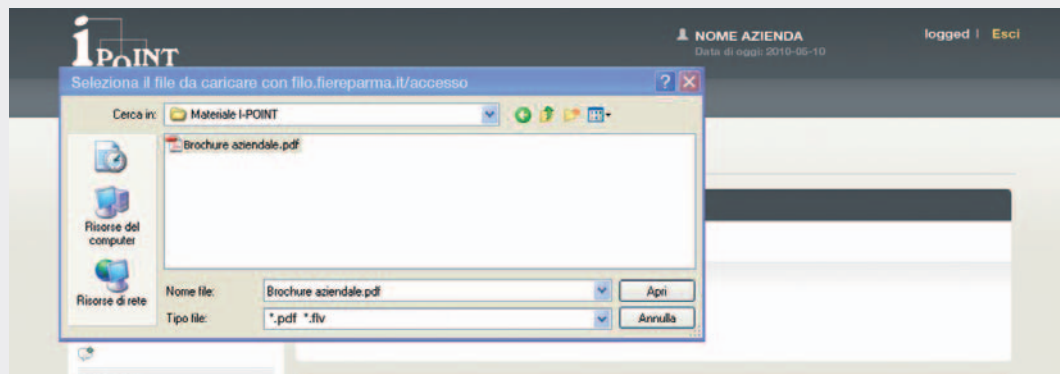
I POINT

NOME AZIENDA
Data di oggi: 2010-05-10

logged | Esci

Seleziona il file da caricare con filo.fiereparma.it/accesso

Cerca in: Materiale I-POINT

Brochure aziendale.pdf

Risorse del computer

Risorse di rete

Nome file: Brochure aziendale.pdf

Apri

Tipo file: *.pdf *.flv

Annulla